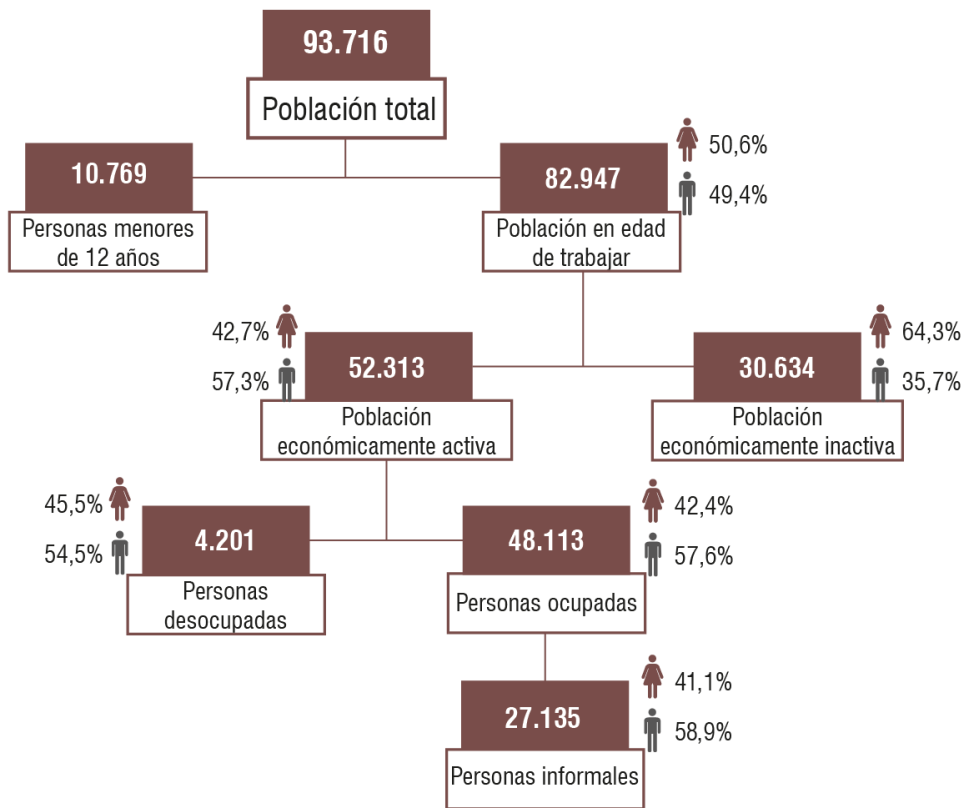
93.716
Población total

10.769
Personas menores de 12 años

50,6%
49,4%
82.947
Población en edad de trabajar

42,7%
57,3%
52.313
Población económicamente activa

64,3%
35,7%
30.634
Población económicamente inactiva

45,5%
54,5%
4.201
Personas desocupadas

42,4%
57,6%
48.113
Personas ocupadas

41,1%
58,9%
27.135
Personas informales